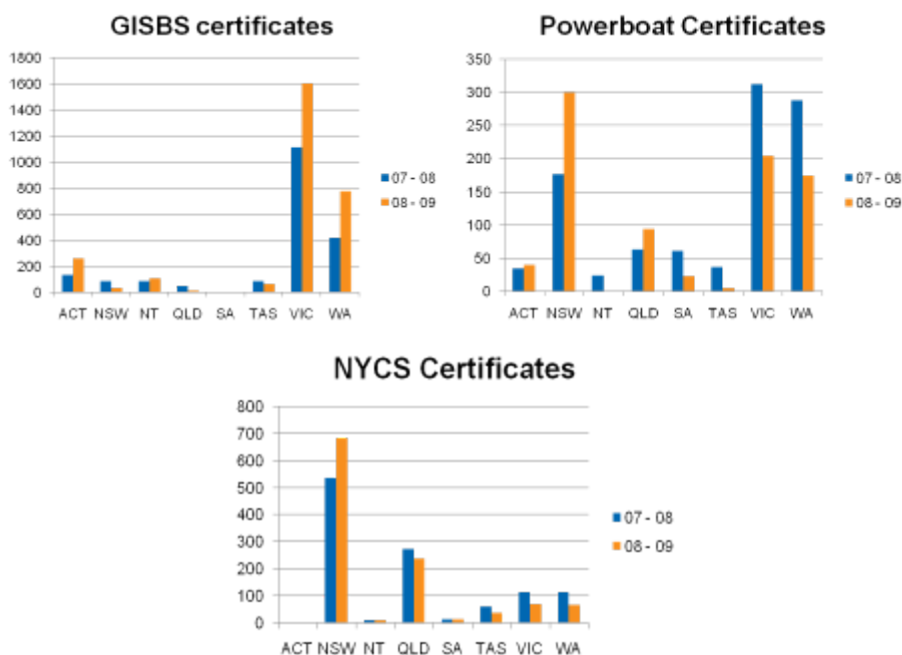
GISBS certificates

1800
1600
1400
1200
1000
800
600
400
200
0

ACT NSW NT QLD SA TAS VIC WA

07 - 08
08 - 09

Powerboat Certificates

350
300
250
200
150
100
50
0

ACT NSW NT QLD SA TAS VIC WA

07 - 08
08 - 09

NYCS Certificates

800
700
600
500
400
300
200
100
0

ACT NSW NT QLD SA TAS VIC WA

07 - 08
08 - 09